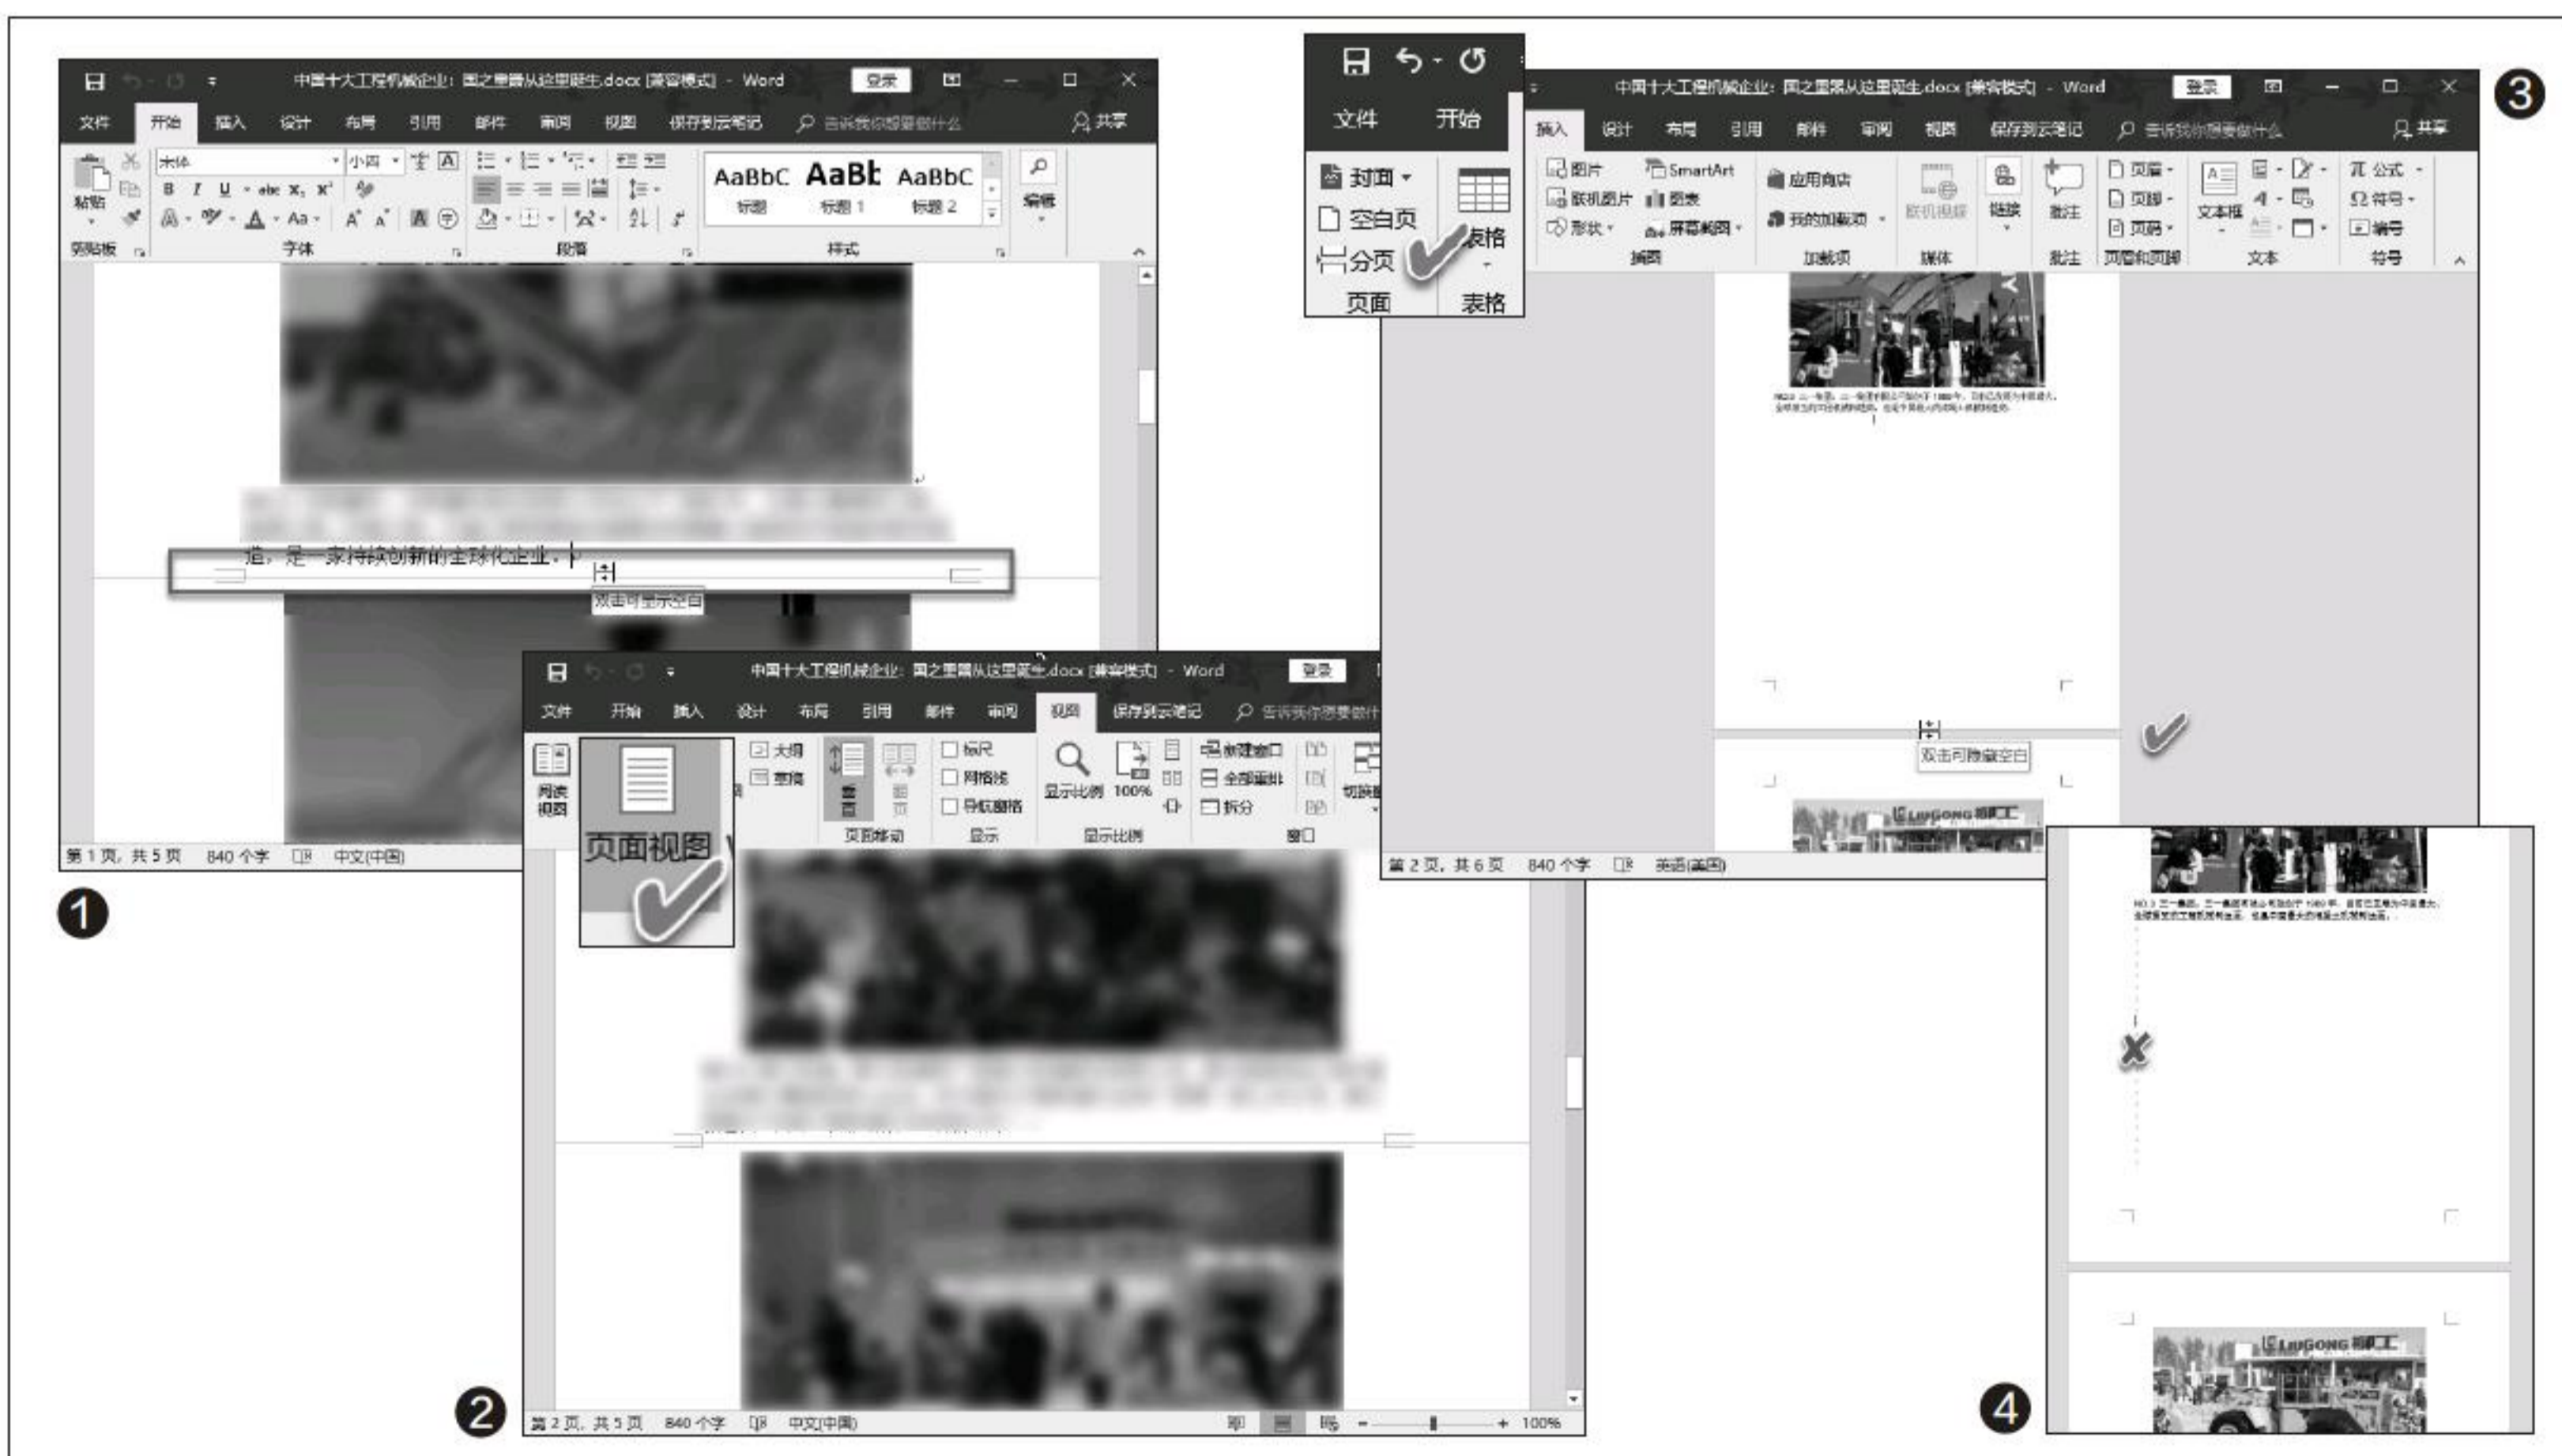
中国十大工程机械企业：国之重器从这里诞生.docx [兼容模式] - Word 登录

文件 开始 插入 设计 布局 引用 邮件 审阅 视图 保存到云笔记 告诉我你想要做什么 共享

粘贴 剪贴板 宋体 小四 字体 段落 AaBbC 标题 AaBb 标题 1 AaBbC 标题 2 样式 编辑

造，是一家持续创新的全球化企业。

双击可显示空白

第 1 页，共 5 页 840 个字 中文(中国)

❶

中国十大工程机械企业：国之重器从这里诞生.docx [兼容模式] - Word 登录

文件 开始 插入 设计 布局 引用 邮件 审阅 视图 保存到云笔记 告诉我你想要做什么

阅读视图 页面视图 大纲 草稿 标尺 网格线 导航窗格 页面移动 显示 显示比例 100% 新建窗口 全部重排 拆分 窗口 切换窗口

第 2 页，共 5 页 840 个字 中文(中国) 100%

❷

文件 开始

封面 空白页 分页 页面 表格 表格

中国十大工程机械企业：国之重器从这里诞生.docx [兼容模式] - Word 登录

插入 设计 布局 引用 邮件 审阅 视图 保存到云笔记 告诉我你想要做什么 共享

图片 联机图片 形状 SmartArt 图表 屏幕截图 插图 应用商店 我的加载项 加载项 联机视频 媒体 链接 批注 批注 页眉 页脚 页码 页眉和页脚 文本框 文本 公式 符号 编号 符号

双击可隐藏空白

第 2 页，共 6 页 840 个字 英语(美国)

❸

LIUGONG 柳工

❹